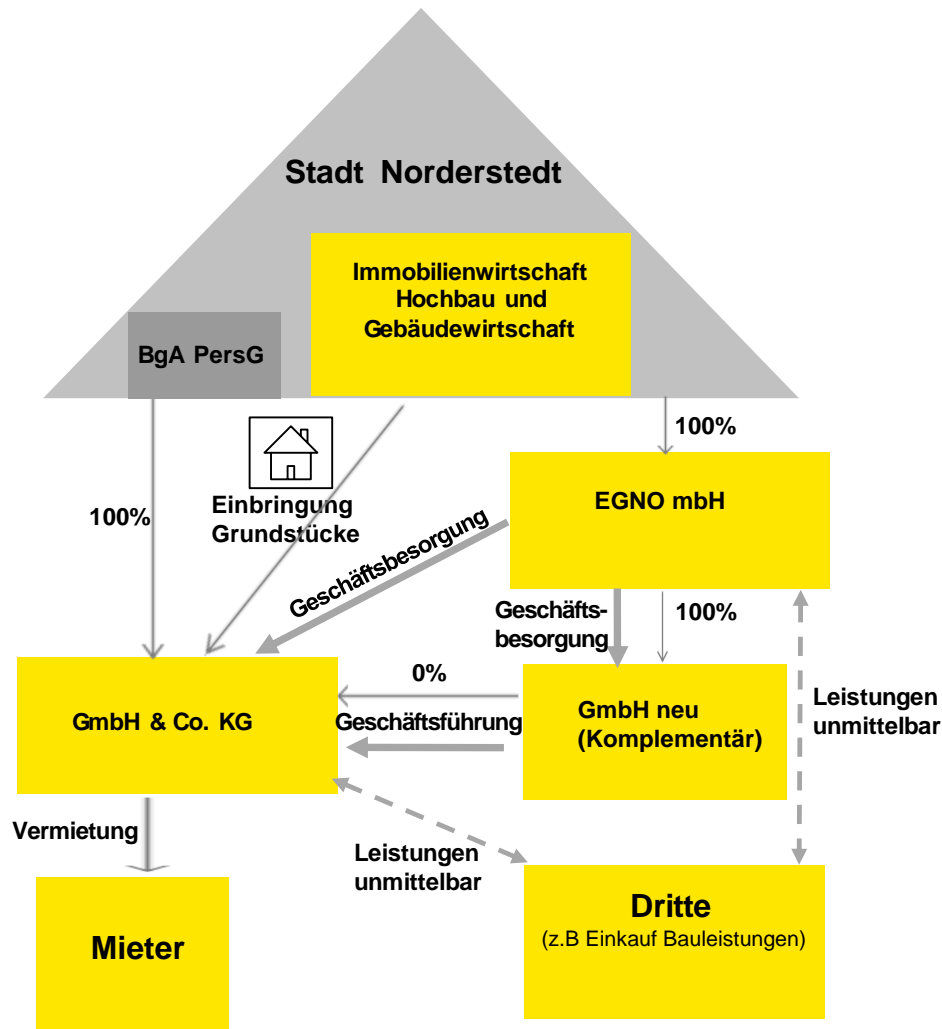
Stadt Norderstedt

Immobilienwirtschaft Hochbau und Gebäudewirtschaft

BgA PersG

100%

Einbringung Grundstücke

100%

EGNO mbH

Geschäftsbesorgung

Geschäftsbesorgung

100%

0%

GmbH & Co. KG

Geschäftsführung

GmbH neu (Komplementär)

Leistungen unmittelbar

Vermietung

Leistungen unmittelbar

Mieter

Dritte
(z.B Einkauf Bauleistungen)